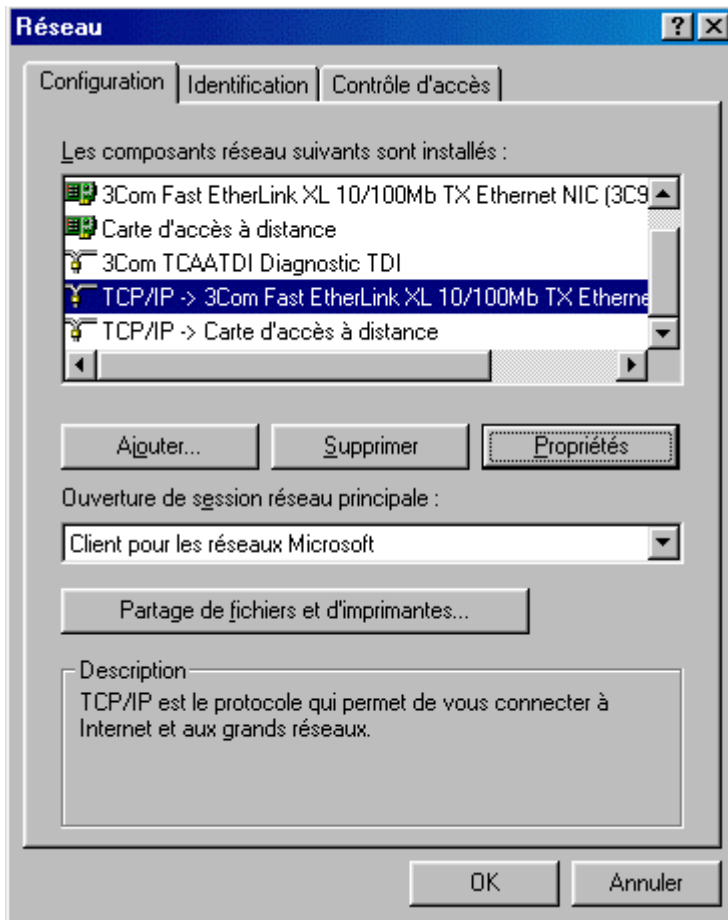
Réseau

?

X

Configuration

Identification

Contrôle d'accès

Les composants réseau suivants sont installés :

3Com Fast EtherLink XL 10/100Mb TX Ethernet NIC (3C9

Carte d'accès à distance

3Com TCAATDI Diagnostic TDI

TCP/IP -> 3Com Fast EtherLink XL 10/100Mb TX Etherne

TCP/IP -> Carte d'accès à distance

Ajouter...

Supprimer

Propriétés

Ouverture de session réseau principale :

Client pour les réseaux Microsoft

Partage de fichiers et d'imprimantes...

Description

TCP/IP est le protocole qui permet de vous connecter à Internet et aux grands réseaux.

OK

Annuler